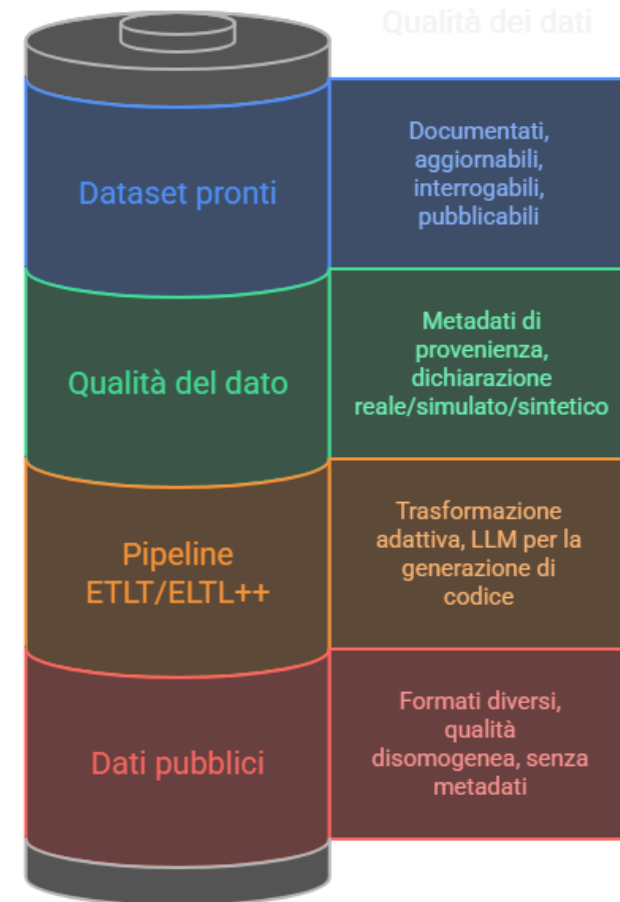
Qualità dei dati

Dataset pronti

Documentati, aggiornabili, interrogabili, pubblicabili

Qualità del dato

Metadati di provenienza, dichiarazione reale/simulato/sintetico

Pipeline ETLT/ELTL++

Trasformazione adattiva, LLM per la generazione di codice

Dati pubblici

Formati diversi, qualità disomogenea, senza metadati